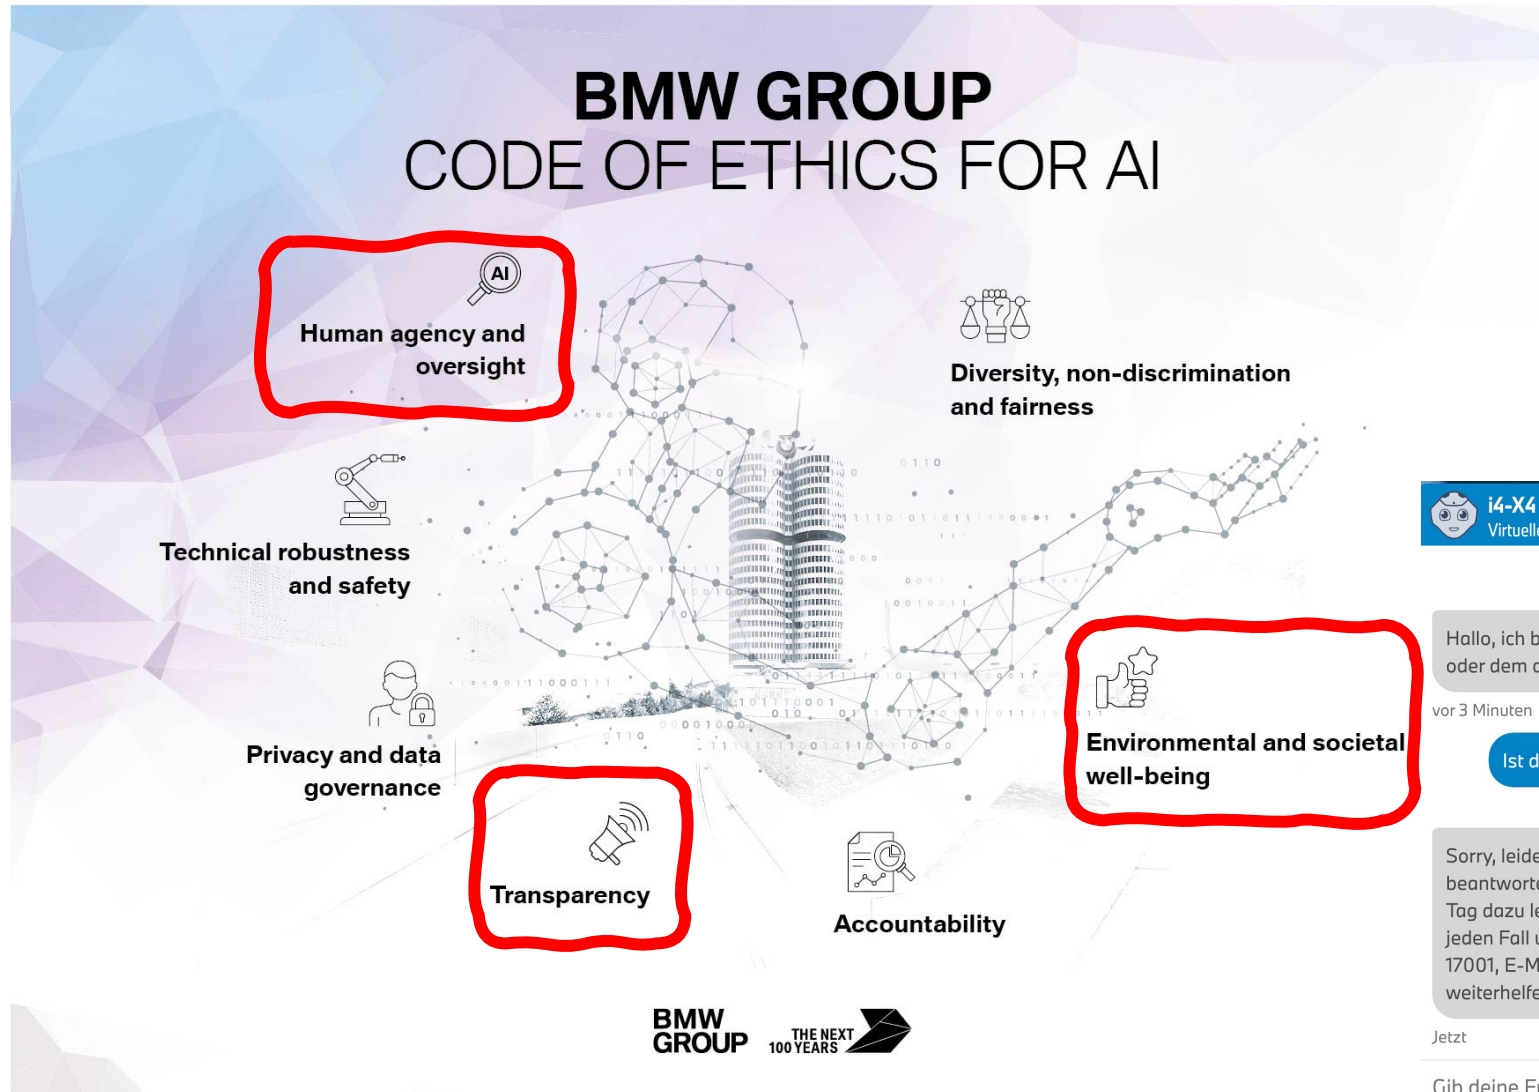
BMW GROUP
CODE OF ETHICS FOR AI

AI

Human agency and oversight

Diversity, non-discrimination and fairness

Technical robustness and safety

Privacy and data governance

Environmental and societal well-being

Transparency

Accountability

BMW GROUP THE NEXT 100 YEARS

i4-X4
Virtuell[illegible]

Hallo, ich b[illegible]
oder dem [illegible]

vor 3 Minuten

Ist d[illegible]

Sorry, leide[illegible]
beantworte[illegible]
Tag dazu le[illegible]
jeden Fall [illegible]
17001, E-M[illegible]
weiterhelfe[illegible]

Jetzt

Gib deine F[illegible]